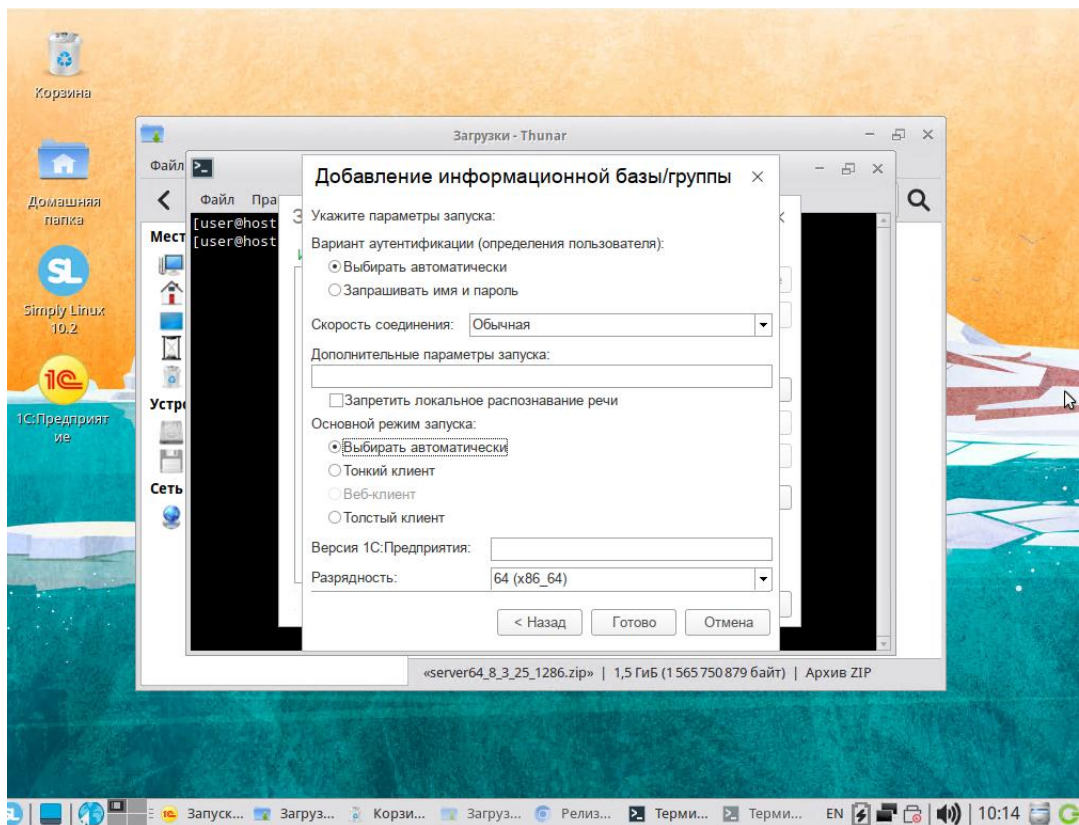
Корзина

Домашняя папка

Simply Linux 10.2

1С:Предприятие

Загрузки - Thunar

Файл

Мест

Устр

Сеть

Файл Пра

[user@host
[user@host

Добавление информационной базы/группы ×

Укажите параметры запуска:

Вариант аутентификации (определения пользователя):

Выбирать автоматически

Запрашивать имя и пароль

Скорость соединения: Обычная

Дополнительные параметры запуска:

Запретить локальное распознавание речи

Основной режим запуска:

Выбирать автоматически

Тонкий клиент

Веб-клиент

Толстый клиент

Версия 1С:Предприятия:

Разрядность: 64 (x86_64)

< Назад Готово Отмена

«server64_8_3_25_1286.zip» | 1,5 ГиБ (1 565 750 879 байт) | Архив ZIP

Запуск... Загруз... Корзи... Загруз... Релиз... Терми... Терми... EN 10:14